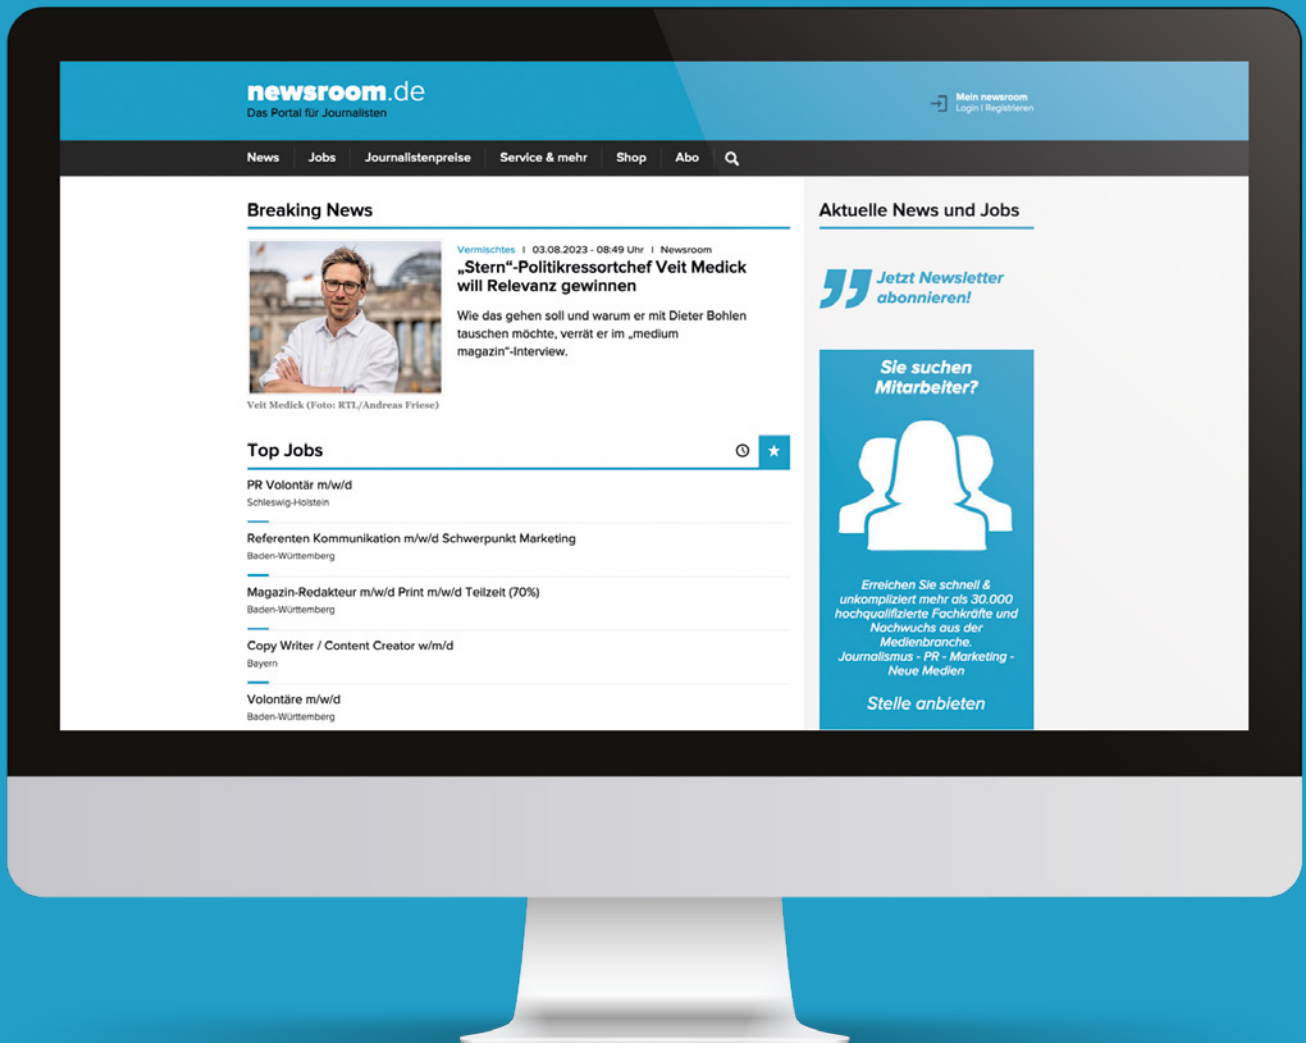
newsroom.de
Das Portal für Journalisten

Mein newsroom
Login | Registrieren

News | Jobs | Journalistenpreise | Service & mehr | Shop | Abo

Breaking News

Veit Medick (Foto: RTL/Andreas Friese)

Vermischtes | 03.08.2023 - 08:49 Uhr | Newsroom

„Stern"-Politikressortchef Veit Medick will Relevanz gewinnen

Wie das gehen soll und warum er mit Dieter Bohlen tauschen möchte, verrät er im „medium magazin"-Interview.

Top Jobs

PR Volontär m/w/d
Schleswig-Holstein

Referenten Kommunikation m/w/d Schwerpunkt Marketing
Baden-Württemberg

Magazin-Redakteur m/w/d Print m/w/d Teilzeit (70%)
Baden-Württemberg

Copy Writer / Content Creator w/m/d
Bayern

Volontäre m/w/d
Baden-Württemberg

Aktuelle News und Jobs

Jetzt Newsletter abonnieren!

Sie suchen Mitarbeiter?

Erreichen Sie schnell & unkompliziert mehr als 30.000 hochqualifizierte Fachkräfte und Nachwuchs aus der Medienbranche. Journalismus - PR - Marketing - Neue Medien

Stelle anbieten